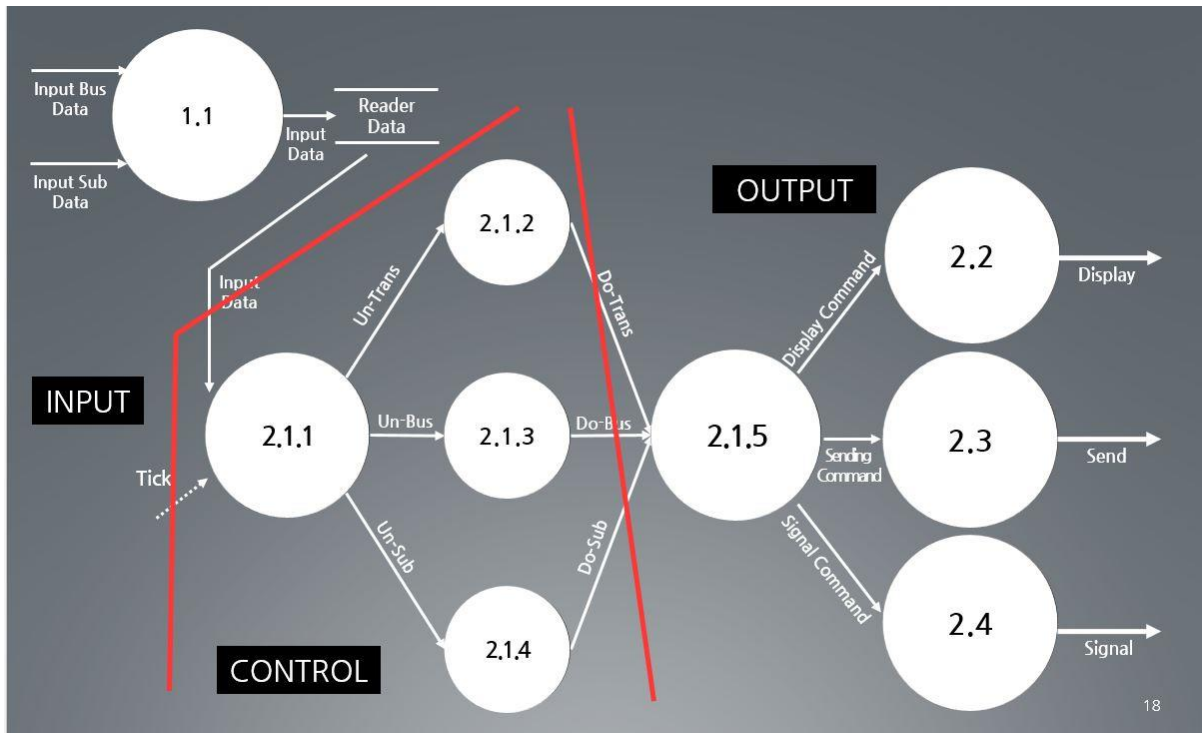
Input Bus Data

Input Sub Data

1.1

Input Data

Reader Data

Input Data

INPUT

Tick

2.1.1

Un-Trans

Un-Bus

Un-Sub

2.1.2

2.1.3

2.1.4

CONTROL

Do-Trans

Do-Bus

Do-Sub

OUTPUT

2.1.5

Display Command

Sending Command

Signal Command

2.2

2.3

2.4

Display

Send

Signal

18